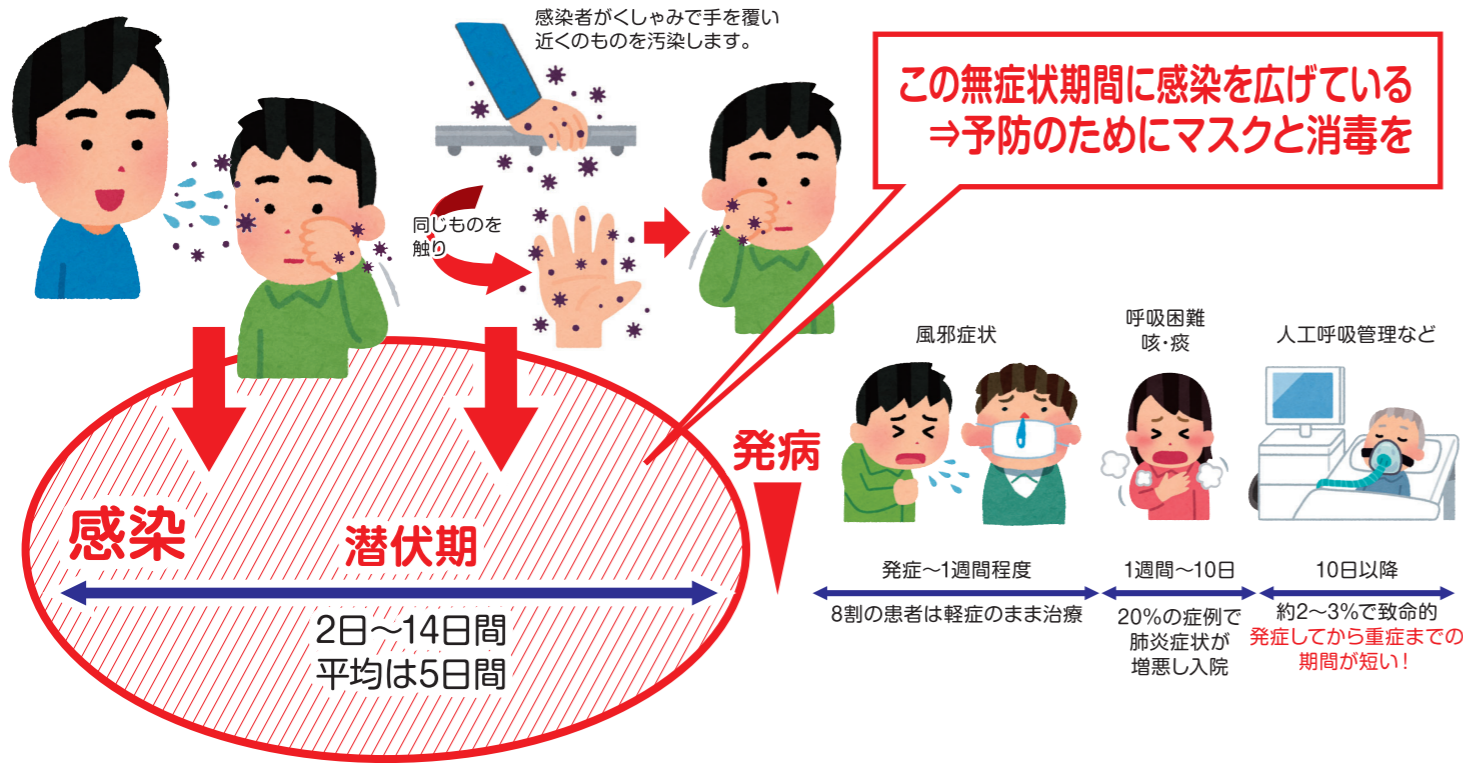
感染者がくしゃみで手を覆い近くのものを汚染します。

この無症状期間に感染を広げている
⇒予防のためにマスクと消毒を

同じものを触り

風邪症状

呼吸困難
咳・痰

人工呼吸管理など

発病

感染

潜伏期

2日～14日間
平均は5日間

発症～1週間程度

8割の患者は軽症のまま治療

1週間～10日

20%の症例で肺炎症状が増悪し入院

10日以降

約2～3%で致命的
発症してから重症までの期間が短い！